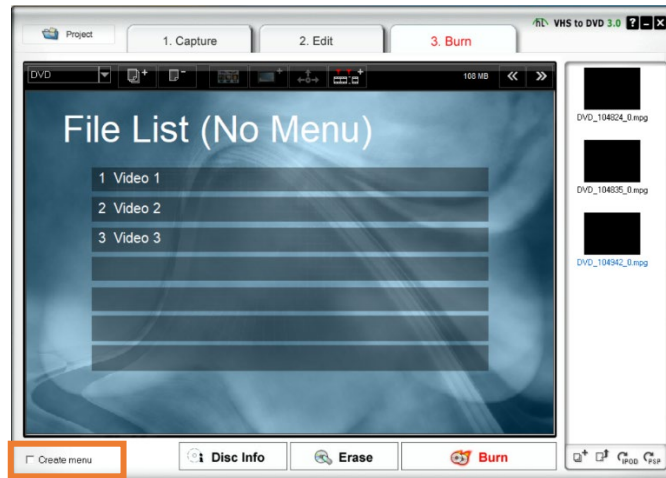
Project

1. Capture

2. Edit

3. Burn

VHS to DVD 3.0

DVD

108 MB

File List (No Menu)

1 Video 1

2 Video 2

3 Video 3

DVD_104824_0.mpg

DVD_104835_0.mpg

DVD_104942_0.mpg

Create menu

Disc Info

Erase

Burn

IPOD

PSP